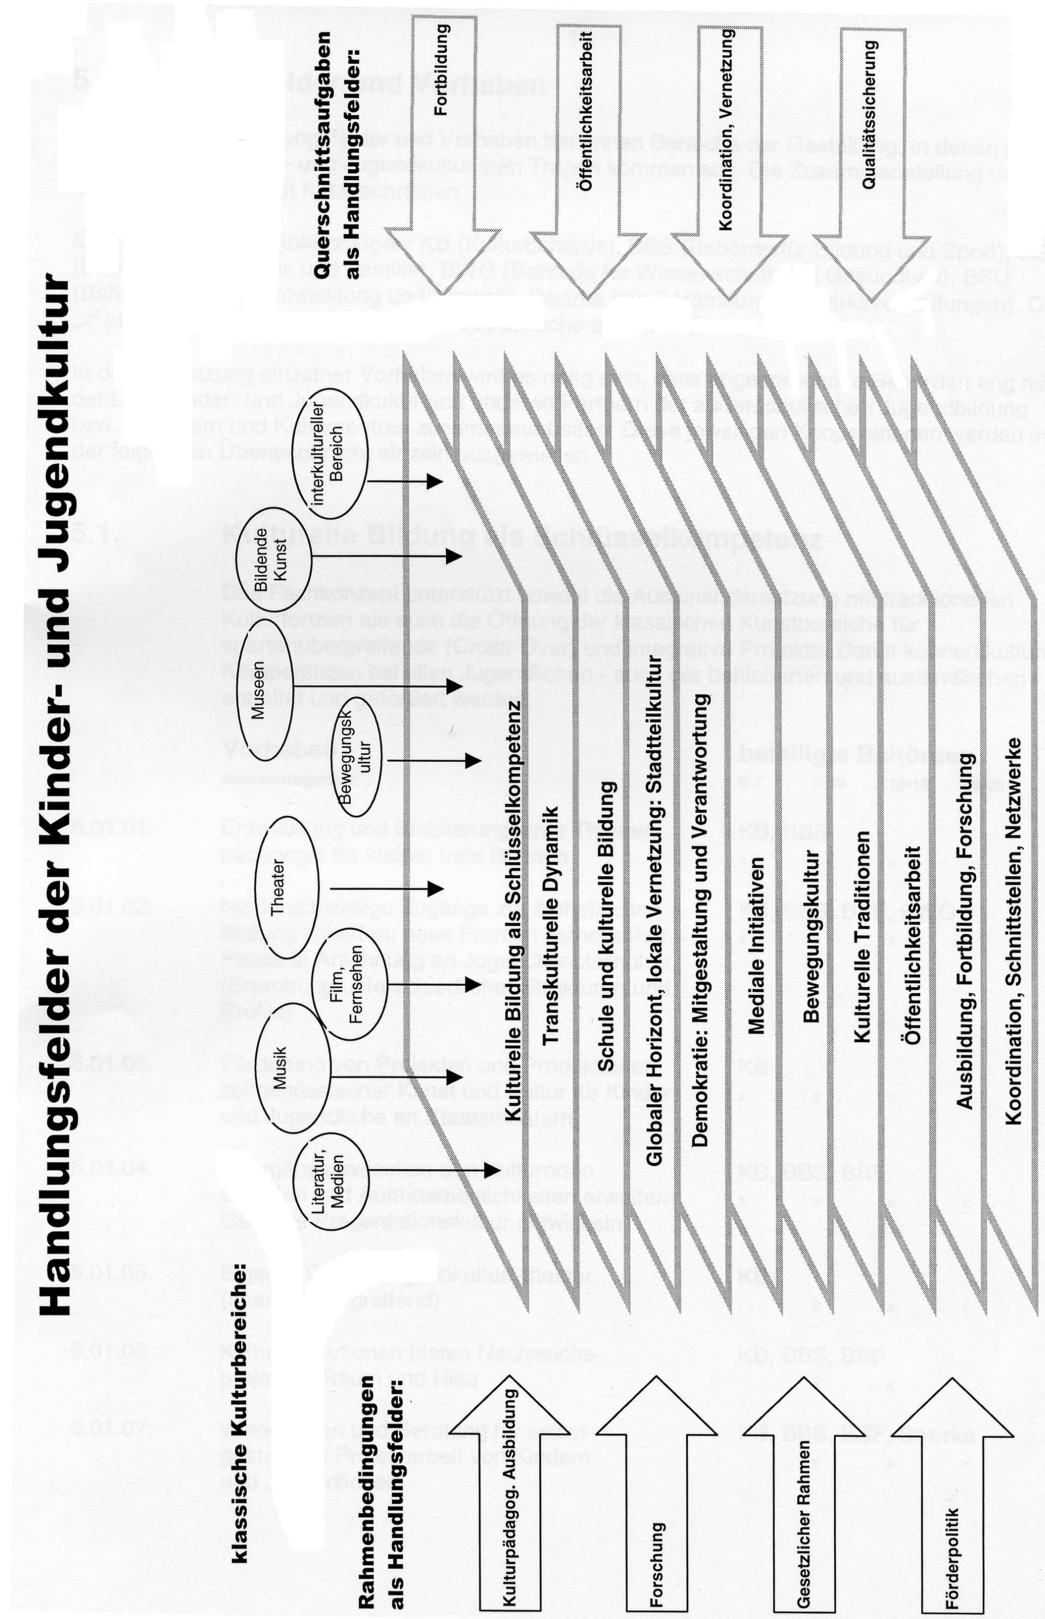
Handlungsfelder der Kinder- und Jugendkultur

klassische Kulturbereiche:

Literatur, Medien

Musik

Film, Fernsehen

Theater

Bewegungskultur

Museen

Bildende Kunst

interkultureller Bereich

Querschnittsaufgaben als Handlungsfelder:

Fortbildung

Öffentlichkeitsarbeit

Koordination, Vernetzung

Qualitätssicherung

Kulturelle Bildung als Schlüsselkompetenz

Transkulturelle Dynamik

Schule und kulturelle Bildung

Globaler Horizont, lokale Vernetzung: Stadtteilkultur

Demokratie: Mitgestaltung und Verantwortung

Mediale Initiativen

Bewegungskultur

Kulturelle Traditionen

Öffentlichkeitsarbeit

Ausbildung, Fortbildung, Forschung

Koordination, Schnittstellen, Netzwerke

Rahmenbedingungen als Handlungsfelder:

Kulturpädagog. Ausbildung

Forschung

Gesetzlicher Rahmen

Förderpolitik